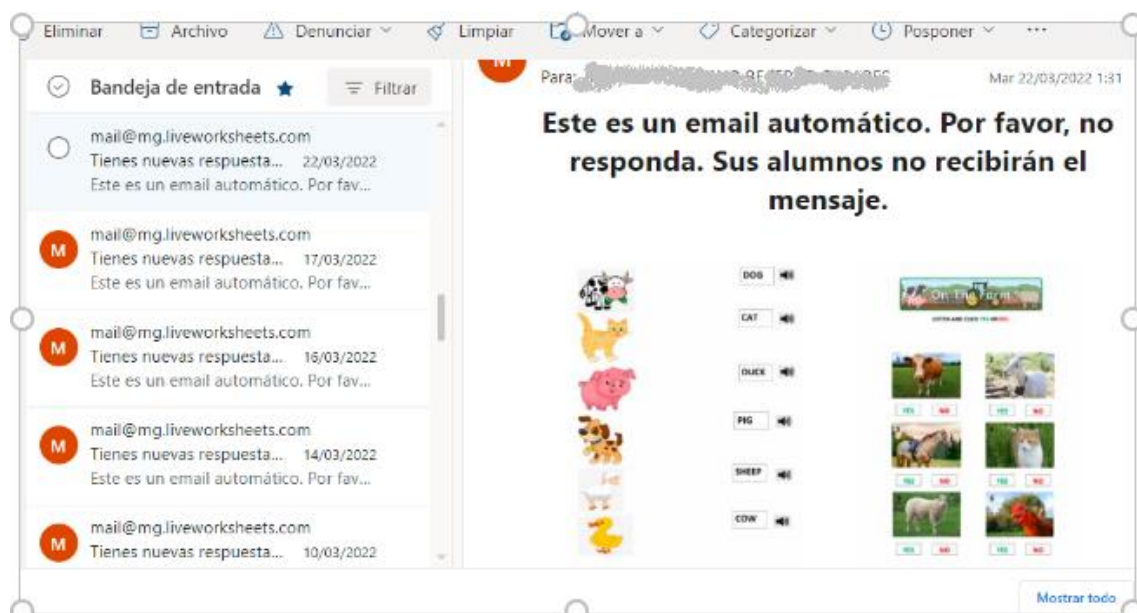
Eliminar Archivo Denunciar Limpiar Mover a Categorizar Posponer ···

Bandeja de entrada ★ Filtrar

mail@mg.liveworksheets.com
Tienes nuevas respuesta... 22/03/2022
Este es un email automático. Por fav...

M mail@mg.liveworksheets.com
Tienes nuevas respuesta... 17/03/2022
Este es un email automático. Por fav...

M mail@mg.liveworksheets.com
Tienes nuevas respuesta... 16/03/2022
Este es un email automático. Por fav...

M mail@mg.liveworksheets.com
Tienes nuevas respuesta... 14/03/2022
Este es un email automático. Por fav...

M mail@mg.liveworksheets.com
Tienes nuevas respuesta... 10/03/2022

M

Para: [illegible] Mar 22/03/2022 1:31

Este es un email automático. Por favor, no responda. Sus alumnos no recibirán el mensaje.

DOG
CAT
DUCK
PIG
SHEEP
COW

On the Farm
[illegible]

YES NO
YES NO
YES NO
YES NO
YES NO
YES NO

Mostrar todo